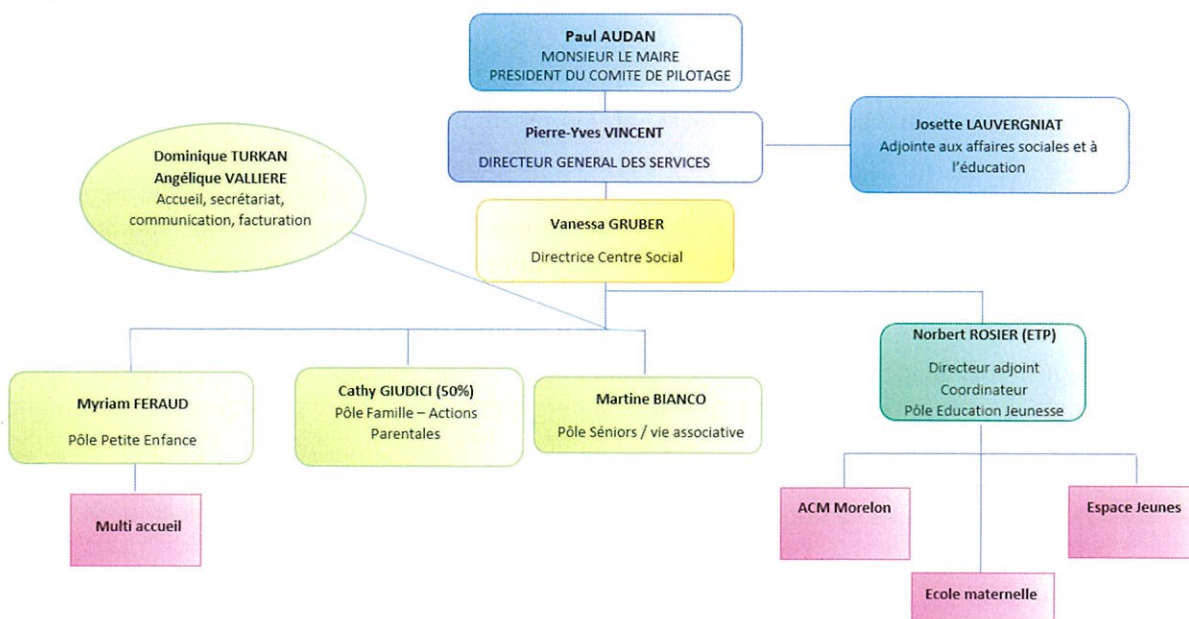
Paul AUDAN
MONSIEUR LE MAIRE
PRESIDENT DU COMITE DE PILOTAGE

Pierre-Yves VINCENT
DIRECTEUR GENERAL DES SERVICES

Josette LAUVERGNIAT
Adjointe aux affaires sociales et à l'éducation

Dominique TURKAN
Angélique VALLIERE
Accueil, secrétariat, communication, facturation

Vanessa GRUBER
Directrice Centre Social

Norbert ROSIER (ETP)
Directeur adjoint
Coordinateur
Pôle Education Jeunesse

Myriam FERAUD
Pôle Petite Enfance

Cathy GIUDICI (50%)
Pôle Famille – Actions Parentales

Martine BIANCO
Pôle Séniors / vie associative

Multi accueil

ACM Morelon

Espace Jeunes

Ecole maternelle